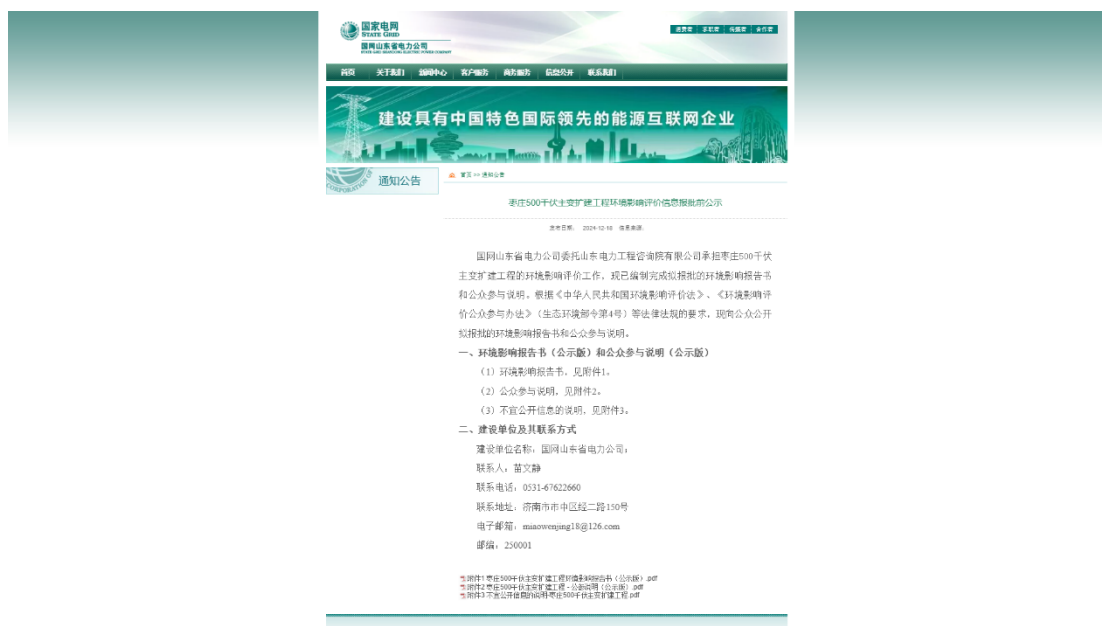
国家电网
STATE GRID
国网山东省电力公司
STATE GRID SHANDONG ELECTRIC POWER COMPANY

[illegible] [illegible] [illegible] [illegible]

首页 关于我们 新闻中心 客户服务 商务服务 信息公开 联系我们

建设具有中国特色国际领先的能源互联网企业

通知公告

首页 >> 通知公告

枣庄500千伏主变扩建工程环境影响评价信息报批前公示

发布日期： 2024-12-18 信息来源:

国网山东省电力公司委托山东电力工程咨询院有限公司承担枣庄500千伏主变扩建工程的环境影响评价工作，现已编制完成拟报批的环境影响报告书和公众参与说明。根据《中华人民共和国环境影响评价法》、《环境影响评价公众参与办法》（生态环境部令第4号）等法律法规的要求，现向公众公开拟报批的环境影响报告书和公众参与说明。

一、环境影响报告书（公示版）和公众参与说明（公示版）

（1）环境影响报告书，见附件1。

（2）公众参与说明，见附件2。

（3）不宜公开信息的说明，见附件3。

二、建设单位及其联系方式

建设单位名称：国网山东省电力公司；

联系人：苗文静

联系电话：0531-67622660

联系地址：济南市市中区经二路150号

电子邮箱：miaowenjing18@126.com

邮编：250001

附件1 枣庄500千伏主变扩建工程环境影响报告书（公示版）.pdf
附件2 枣庄500千伏主变扩建工程－公众参与说明（公示版）.pdf
附件3 不宜公开信息的说明-枣庄500千伏主变扩建工程.pdf